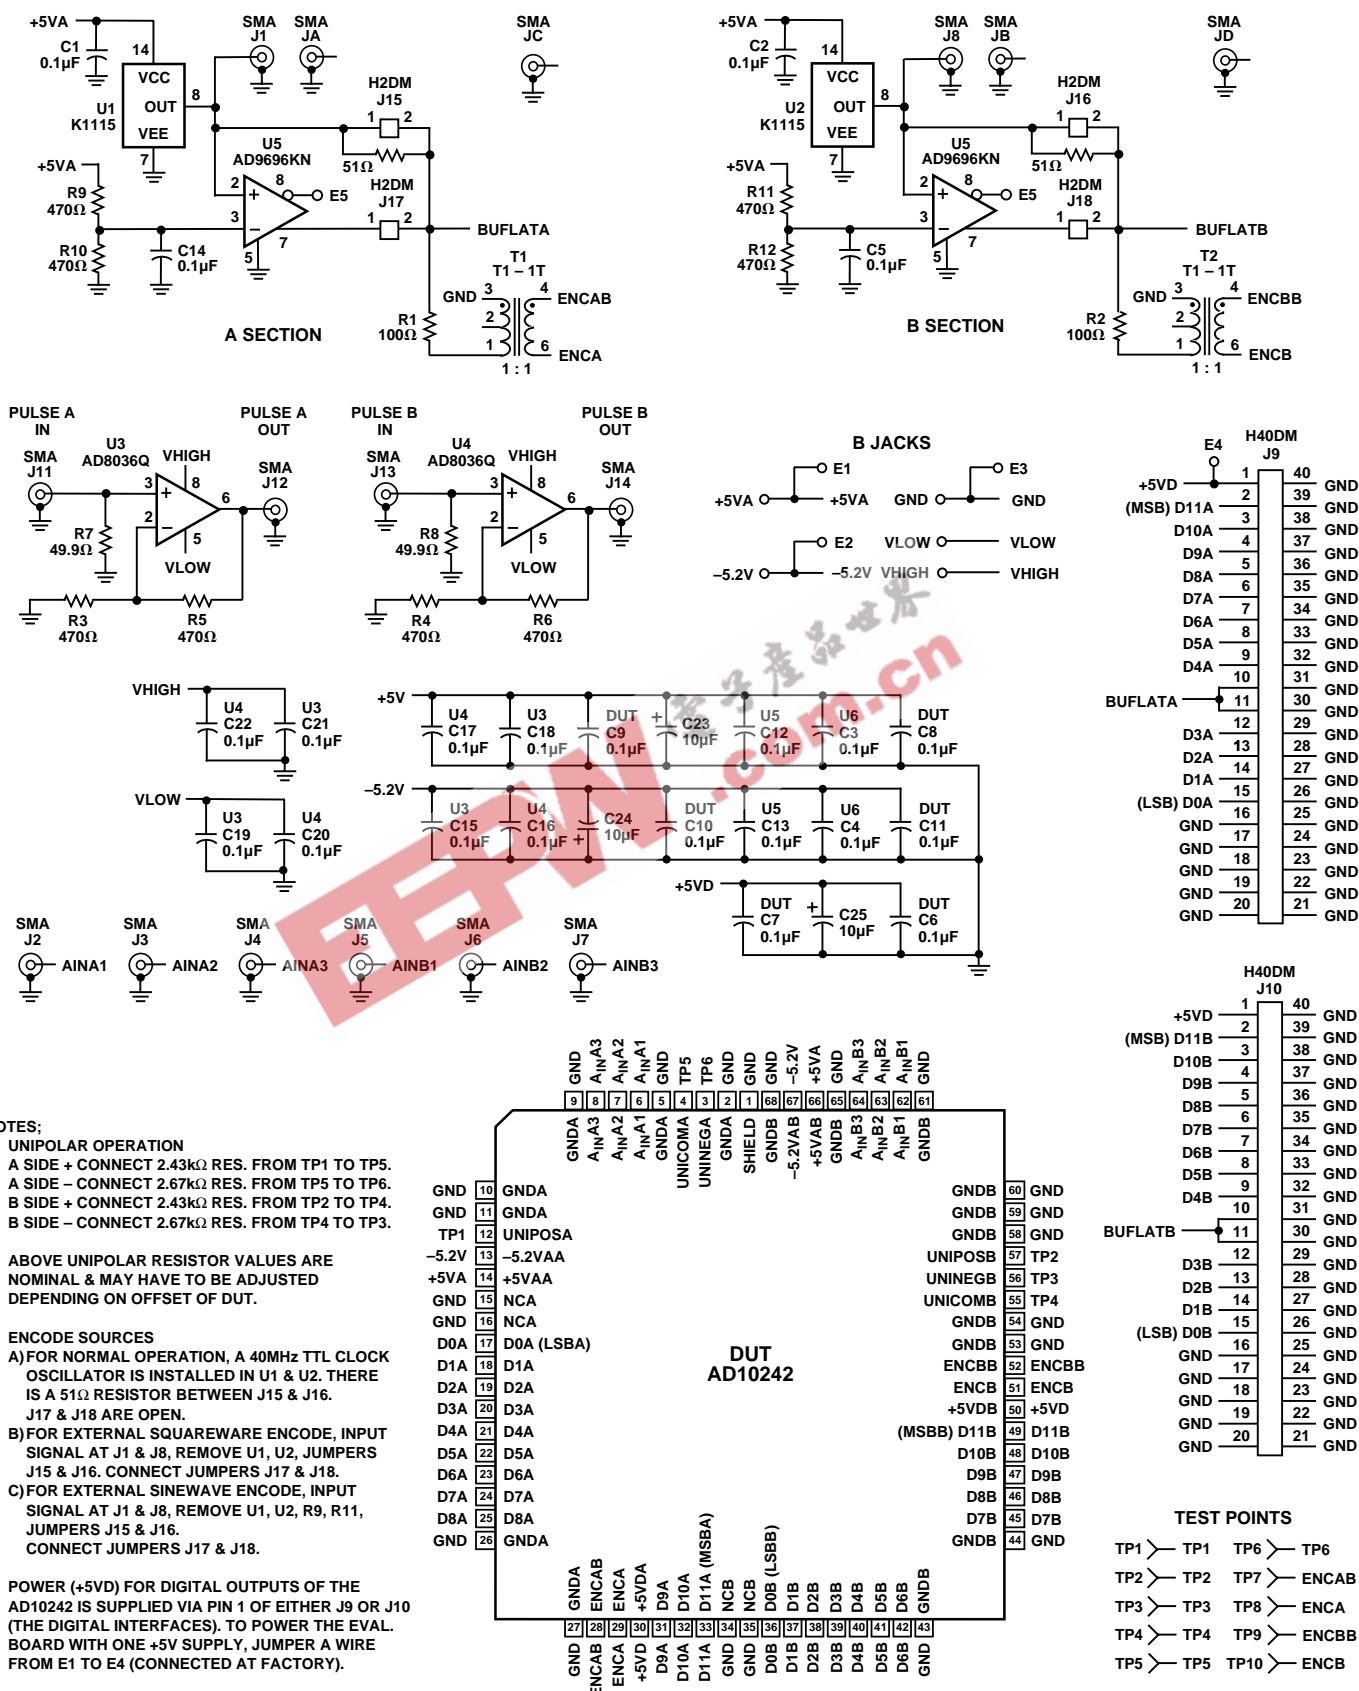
+5VA
C1
0.1µF
14
VCC
U1
K1115
OUT
VEE
7
8
SMA
J1
SMA
JA
SMA
JC
H2DM
J15
1 2
51Ω
U5
AD9696KN
2 8
E5
H2DM
J17
+5VA
R9
470Ω
3
R10
470Ω
C14
0.1µF
5
7
1 2
BUFLATA
T1
T1 – 1T
GND 3 4 ENCAB
2
R1
100Ω
1 6 ENCA
1 : 1
A SECTION

+5VA
C2
0.1µF
14
VCC
U2
K1115
OUT
VEE
7
8
SMA
J8
SMA
JB
SMA
JD
H2DM
J16
1 2
51Ω
U5
AD9696KN
2 8
E5
H2DM
J18
+5VA
R11
470Ω
3
R12
470Ω
C5
0.1µF
5
7
1 2
BUFLATB
T2
T1 – 1T
GND 3 4 ENCBB
2
R2
100Ω
1 6 ENCB
1 : 1
B SECTION

PULSE A
IN
U3
AD8036Q
VHIGH
PULSE A
OUT
SMA
J11
3 8
6
SMA
J12
2
R7
49.9Ω
5
VLOW
R3
470Ω
R5
470Ω

PULSE B
IN
U4
AD8036Q
VHIGH
PULSE B
OUT
SMA
J13
3 8
6
SMA
J14
2
R8
49.9Ω
5
VLOW
R4
470Ω
R6
470Ω

B JACKS
E1
+5VA +5VA
E3
GND GND
E2
VLOW VLOW
–5.2V –5.2V VHIGH VHIGH

VHIGH
U4
C22
0.1µF
U3
C21
0.1µF
VLOW
U3
C19
0.1µF
U4
C20
0.1µF

+5V
U4
C17
0.1µF
U3
C18
0.1µF
DUT
C9
0.1µF
C23
10µF
U5
C12
0.1µF
U6
C3
0.1µF
DUT
C8
0.1µF
–5.2V
U3
C15
0.1µF
U4
C16
0.1µF
C24
10µF
DUT
C10
0.1µF
U5
C13
0.1µF
U6
C4
0.1µF
DUT
C11
0.1µF
+5VD
DUT
C7
0.1µF
C25
10µF
DUT
C6
0.1µF

SMA
J2
AINA1
SMA
J3
AINA2
SMA
J4
AINA3
SMA
J5
AINB1
SMA
J6
AINB2
SMA
J7
AINB3

E4
H40DM
J9
| | | | |
|---|---|---|---|
| +5VD | 1 | 40 | GND |
| (MSB) D11A | 2 | 39 | GND |
| D10A | 3 | 38 | GND |
| D9A | 4 | 37 | GND |
| D8A | 5 | 36 | GND |
| D7A | 6 | 35 | GND |
| D6A | 7 | 34 | GND |
| D5A | 8 | 33 | GND |
| D4A | 9 | 32 | GND |
| | 10 | 31 | GND |
| BUFLATA | 11 | 30 | GND |
| D3A | 12 | 29 | GND |
| D2A | 13 | 28 | GND |
| D1A | 14 | 27 | GND |
| (LSB) D0A | 15 | 26 | GND |
| GND | 16 | 25 | GND |
| GND | 17 | 24 | GND |
| GND | 18 | 23 | GND |
| GND | 19 | 22 | GND |
| GND | 20 | 21 | GND |

H40DM
J10
| | | | |
|---|---|---|---|
| +5VD | 1 | 40 | GND |
| (MSB) D11B | 2 | 39 | GND |
| D10B | 3 | 38 | GND |
| D9B | 4 | 37 | GND |
| D8B | 5 | 36 | GND |
| D7B | 6 | 35 | GND |
| D6B | 7 | 34 | GND |
| D5B | 8 | 33 | GND |
| D4B | 9 | 32 | GND |
| | 10 | 31 | GND |
| BUFLATB | 11 | 30 | GND |
| D3B | 12 | 29 | GND |
| D2B | 13 | 28 | GND |
| D1B | 14 | 27 | GND |
| (LSB) D0B | 15 | 26 | GND |
| GND | 16 | 25 | GND |
| GND | 17 | 24 | GND |
| GND | 18 | 23 | GND |
| GND | 19 | 22 | GND |
| GND | 20 | 21 | GND |

GND $A_{IN}A3$ $A_{IN}A2$ $A_{IN}A1$ GND TP5 TP6 GND GND GND –5.2V +5VA GND $A_{IN}B3$ $A_{IN}B2$ $A_{IN}B1$ GND
9 8 7 6 5 4 3 2 1 68 67 66 65 64 63 62 61
GNDA $A_{IN}A3$ $A_{IN}A2$ $A_{IN}A1$ GNDA UNICOMA UNINEGA GNDA SHIELD GNDB –5.2VAB +5VAB GNDB $A_{IN}B3$ $A_{IN}B2$ $A_{IN}B1$ GNDB

GND 10 GNDA
GND 11 GNDA
TP1 12 UNIPOSA
–5.2V 13 –5.2VAA
+5VA 14 +5VAA
GND 15 NCA
GND 16 NCA
D0A 17 D0A (LSBA)
D1A 18 D1A
D2A 19 D2A
D3A 20 D3A
D4A 21 D4A
D5A 22 D5A
D6A 23 D6A
D7A 24 D7A
D8A 25 D8A
GND 26 GNDA

DUT
AD10242

GNDB 60 GND
GNDB 59 GND
GNDB 58 GND
UNIPOSB 57 TP2
UNINEGB 56 TP3
UNICOMB 55 TP4
GNDB 54 GND
GNDB 53 GND
ENCBB 52 ENCBB
ENCB 51 ENCB
+5VDB 50 +5VD
(MSBB) D11B 49 D11B
D10B 48 D10B
D9B 47 D9B
D8B 46 D8B
D7B 45 D7B
GNDB 44 GND

GNDA ENCAB ENCA +5VDA D9A D10A D11A (MSBA) NCB NCB D0B (LSBB) D1B D2B D3B D4B D5B D6B GNDB
27 28 29 30 31 32 33 34 35 36 37 38 39 40 41 42 43
GND ENCAB ENCA +5VD D9A D10A D11A GND GND D0B D1B D2B D3B D4B D5B D6B GND

OTES;
UNIPOLAR OPERATION
A SIDE + CONNECT 2.43kΩ RES. FROM TP1 TO TP5.
A SIDE – CONNECT 2.67kΩ RES. FROM TP5 TO TP6.
B SIDE + CONNECT 2.43kΩ RES. FROM TP2 TO TP4.
B SIDE – CONNECT 2.67kΩ RES. FROM TP4 TO TP3.

ABOVE UNIPOLAR RESISTOR VALUES ARE NOMINAL & MAY HAVE TO BE ADJUSTED DEPENDING ON OFFSET OF DUT.

ENCODE SOURCES
A) FOR NORMAL OPERATION, A 40MHz TTL CLOCK OSCILLATOR IS INSTALLED IN U1 & U2. THERE IS A 51Ω RESISTOR BETWEEN J15 & J16. J17 & J18 ARE OPEN.
B) FOR EXTERNAL SQUAREWARE ENCODE, INPUT SIGNAL AT J1 & J8, REMOVE U1, U2, JUMPERS J15 & J16. CONNECT JUMPERS J17 & J18.
C) FOR EXTERNAL SINEWAVE ENCODE, INPUT SIGNAL AT J1 & J8, REMOVE U1, U2, R9, R11, JUMPERS J15 & J16. CONNECT JUMPERS J17 & J18.

POWER (+5VD) FOR DIGITAL OUTPUTS OF THE AD10242 IS SUPPLIED VIA PIN 1 OF EITHER J9 OR J10 (THE DIGITAL INTERFACES). TO POWER THE EVAL. BOARD WITH ONE +5V SUPPLY, JUMPER A WIRE FROM E1 TO E4 (CONNECTED AT FACTORY).

TEST POINTS
TP1 TP1 TP6 TP6
TP2 TP2 TP7 ENCAB
TP3 TP3 TP8 ENCA
TP4 TP4 TP9 ENCBB
TP5 TP5 TP10 ENCB

EEPW .com.cn 电子产品世界